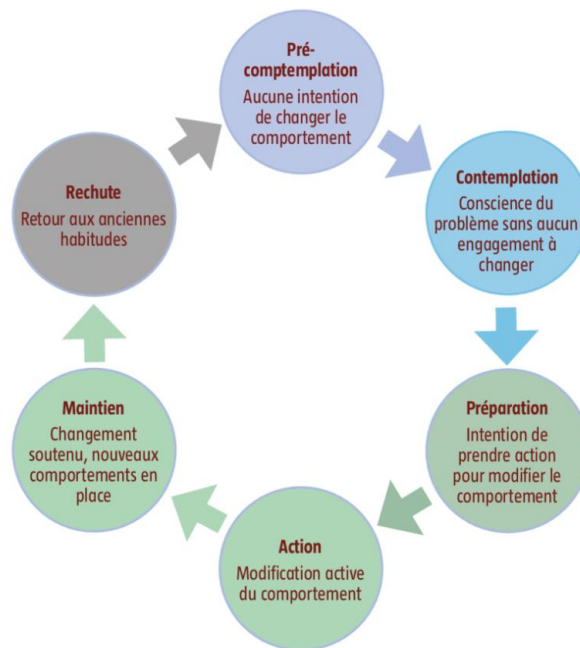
Pré-comptemplation
Aucune intention de changer le comportement

Contemplation
Conscience du problème sans aucun engagement à changer

Préparation
Intention de prendre action pour modifier le comportement

Action
Modification active du comportement

Maintien
Changement soutenu, nouveaux comportements en place

Rechute
Retour aux anciennes habitudes